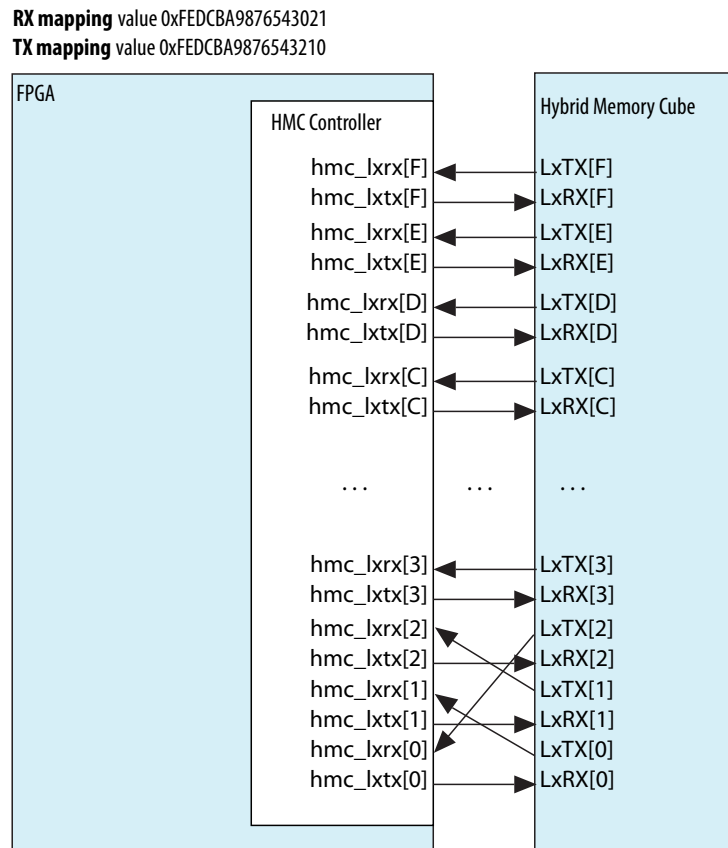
**RX mapping** value 0xFEDCBA9876543021
**TX mapping** value 0xFEDCBA9876543210

FPGA

HMC Controller

hmc_lxrx[F]
hmc_lxtx[F]
hmc_lxrx[E]
hmc_lxtx[E]
hmc_lxrx[D]
hmc_lxtx[D]
hmc_lxrx[C]
hmc_lxtx[C]
. . .
hmc_lxrx[3]
hmc_lxtx[3]
hmc_lxrx[2]
hmc_lxtx[2]
hmc_lxrx[1]
hmc_lxtx[1]
hmc_lxrx[0]
hmc_lxtx[0]

. . .

Hybrid Memory Cube

LxTX[F]
LxRX[F]
LxTX[E]
LxRX[E]
LxTX[D]
LxRX[D]
LxTX[C]
LxRX[C]
. . .
LxTX[3]
LxRX[3]
LxTX[2]
LxRX[2]
LxTX[1]
LxRX[1]
LxTX[0]
LxRX[0]